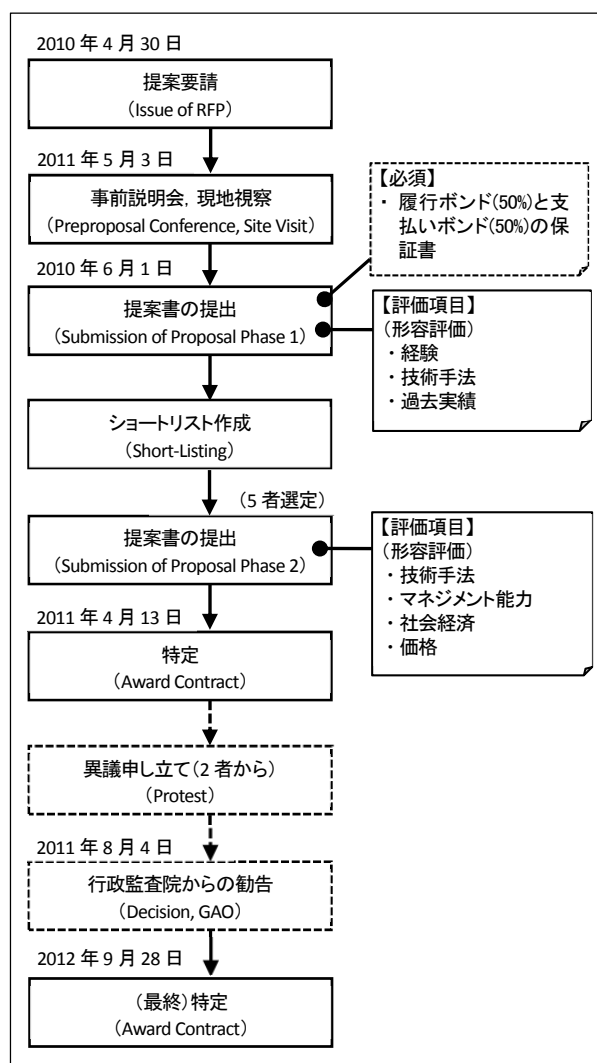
2010 年 4 月 30 日

提案要請
（Issue of RFP）

2011 年 5 月 3 日

事前説明会，現地視察
（Preproposal Conference, Site Visit）

【必須】
・ 履行ボンド(50%)と支払いボンド(50%)の保証書

2010 年 6 月 1 日

提案書の提出
（Submission of Proposal Phase 1）

【評価項目】
（形容評価）
・経験
・技術手法
・過去実績

ショートリスト作成
（Short-Listing）

（5 者選定）

提案書の提出
（Submission of Proposal Phase 2）

【評価項目】
（形容評価）
・技術手法
・マネジメント能力
・社会経済
・価格

2011 年 4 月 13 日

特定
（Award Contract）

異議申し立て（2 者から）
（Protest）

2011 年 8 月 4 日

行政監査院からの勧告
（Decision, GAO）

2012 年 9 月 28 日

（最終）特定
（Award Contract）